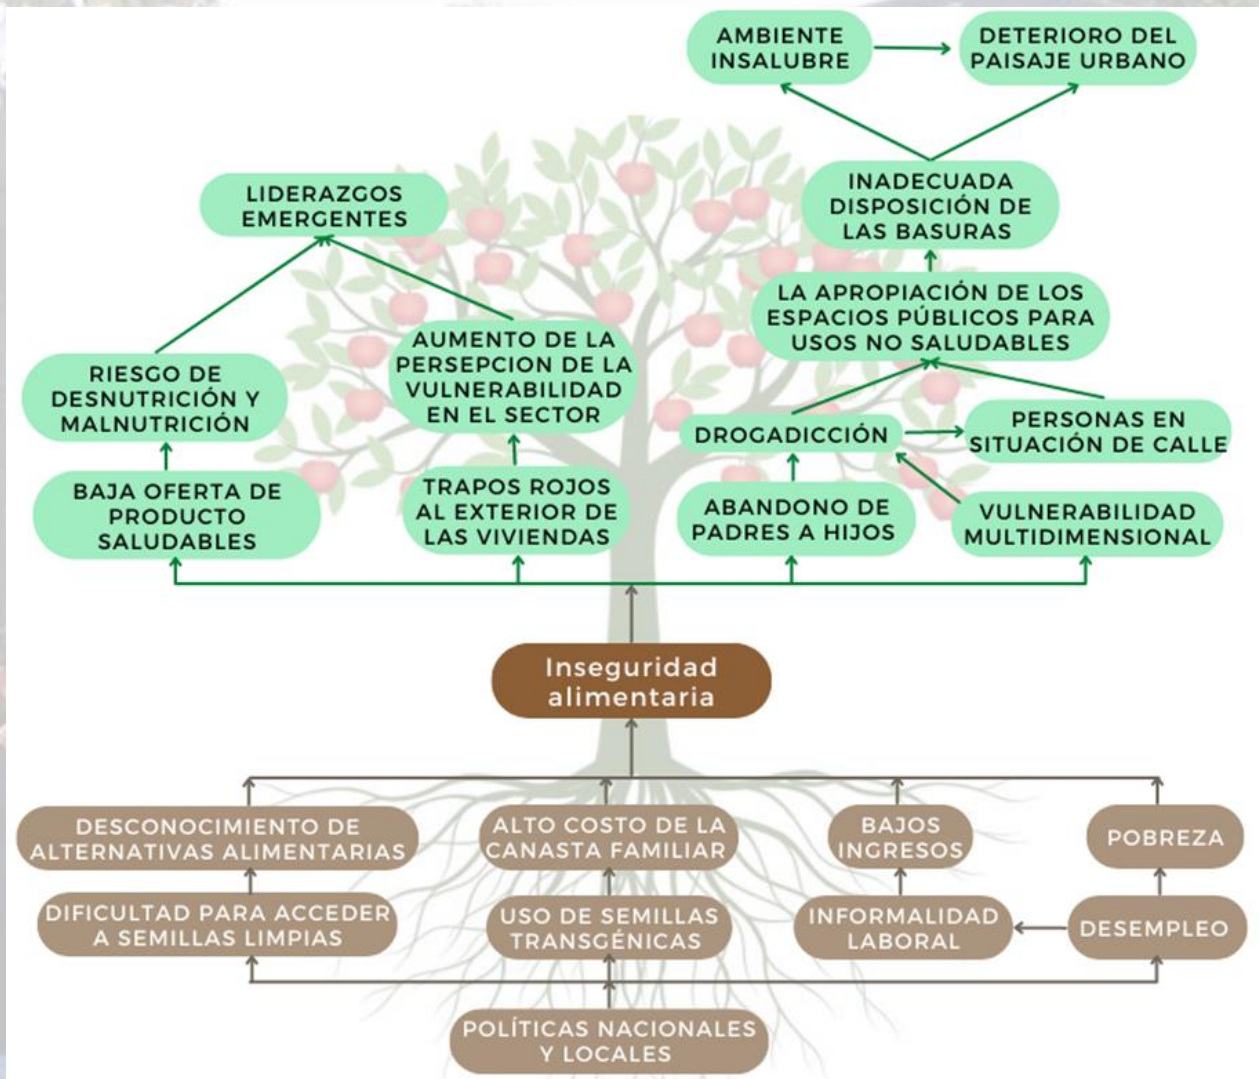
AMBIENTE INSALUBRE

DETERIORO DEL PAISAJE URBANO

LIDERAZGOS EMERGENTES

INADECUADA DISPOSICIÓN DE LAS BASURAS

LA APROPIACIÓN DE LOS ESPACIOS PÚBLICOS PARA USOS NO SALUDABLES

RIESGO DE DESNUTRICIÓN Y MALNUTRICIÓN

AUMENTO DE LA PERSEPCION DE LA VULNERABILIDAD EN EL SECTOR

DROGADICCIÓN

PERSONAS EN SITUACIÓN DE CALLE

BAJA OFERTA DE PRODUCTO SALUDABLES

TRAPOS ROJOS AL EXTERIOR DE LAS VIVIENDAS

ABANDONO DE PADRES A HIJOS

VULNERABILIDAD MULTIDIMENSIONAL

Inseguridad alimentaria

DESCONOCIMIENTO DE ALTERNATIVAS ALIMENTARIAS

ALTO COSTO DE LA CANASTA FAMILIAR

BAJOS INGRESOS

POBREZA

DIFICULTAD PARA ACCEDER A SEMILLAS LIMPIAS

USO DE SEMILLAS TRANSGÉNICAS

INFORMALIDAD LABORAL

DESEMPLEO

POLÍTICAS NACIONALES Y LOCALES